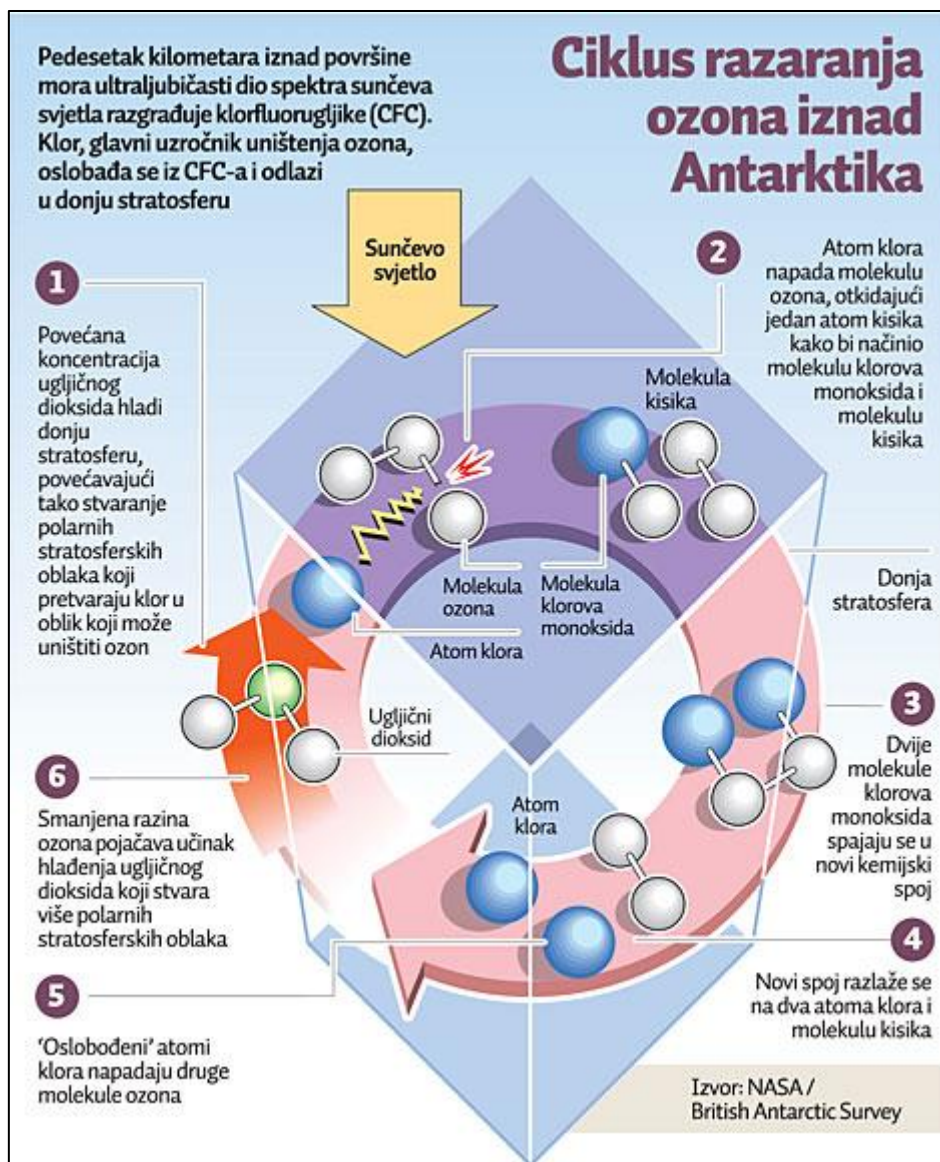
Pedesetak kilometara iznad površine mora ultraljubičasti dio spektra sunčeva svjetla razgrađuje klorfluorugljike (CFC). Klor, glavni uzročnik uništenja ozona, oslobađa se iz CFC-a i odlazi u donju stratosferu

Ciklus razaranja ozona iznad Antarktika

Sunčevo svjetlo

1

Povećana koncentracija ugljičnog dioksida hladi donju stratosferu, povećavajući tako stvaranje polarnih stratosferskih oblaka koji pretvaraju klor u oblik koji može uništiti ozon

2

Atom klora napada molekulu ozona, otkidajući jedan atom kisika kako bi načinio molekulu klorova monoksida i molekulu kisika

Molekula kisika

Molekula ozona

Molekula klorova monoksida

Atom klora

Donja stratosfera

Ugljični dioksid

3

Dvije molekule klorova monoksida spajaju se u novi kemijski spoj

6

Smanjena razina ozona pojačava učinak hlađenja ugljičnog dioksida koji stvara više polarnih stratosferskih oblaka

Atom klora

4

Novi spoj razlaže se na dva atoma klora i molekulu kisika

5

'Oslobođeni' atomi klora napadaju druge molekule ozona

Izvor: NASA / British Antarctic Survey